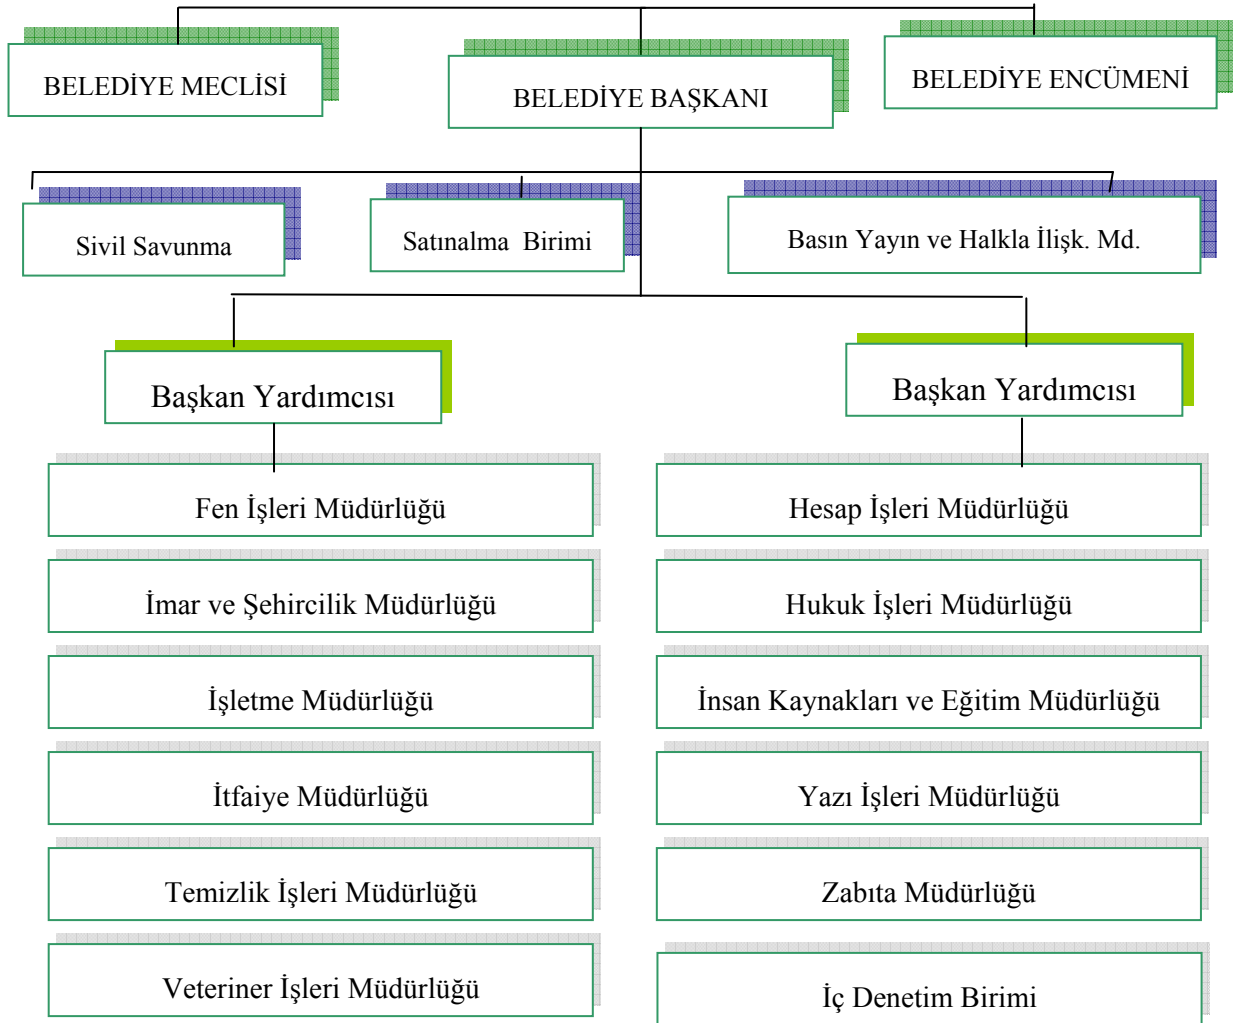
BELEDİYE MECLİSİ

BELEDİYE BAŞKANI

BELEDİYE ENCÜMENİ

Sivil Savunma

Satınalma Birimi

Basın Yayın ve Halkla İlişk. Md.

Başkan Yardımcısı

Fen İşleri Müdürlüğü

İmar ve Şehircilik Müdürlüğü

İşletme Müdürlüğü

İtfaiye Müdürlüğü

Temizlik İşleri Müdürlüğü

Veteriner İşleri Müdürlüğü

Başkan Yardımcısı

Hesap İşleri Müdürlüğü

Hukuk İşleri Müdürlüğü

İnsan Kaynakları ve Eğitim Müdürlüğü

Yazı İşleri Müdürlüğü

Zabıta Müdürlüğü

İç Denetim Birimi